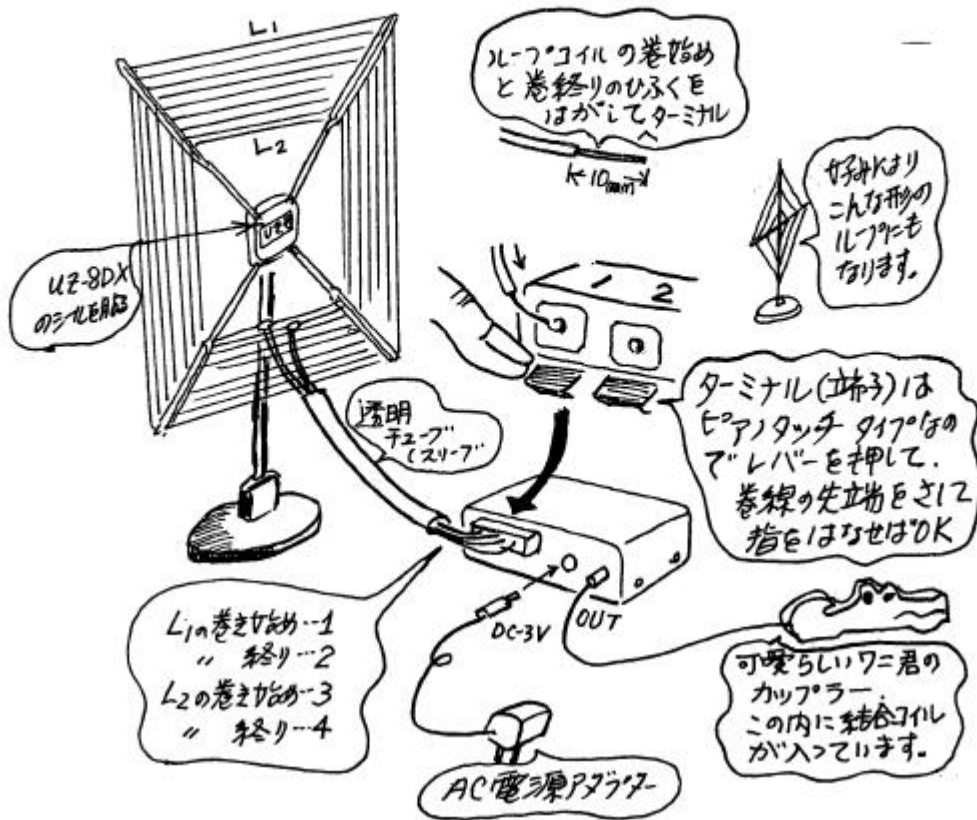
L1

L2

UZ-8DX

UZ-8DX のシールを貼る

ループコイル の巻始め と巻終りのひふくを はがしてターミナルへ

10mm

好みにより こんな形の ループにも なります。

1 2

ターミナル(端子)は ピアノタッチ タイプなの でレバーを押して、巻線の先端をさして 指をはなせばOK

透明 チューブ (スリーブ)

L1の巻き始め…1
〃 終り…2
L2の巻き始め…3
〃 終り…4

DC-3V

OUT

可愛らしいワニ君の カップラー この内に結合コイル が入っています。

AC電源アダプター